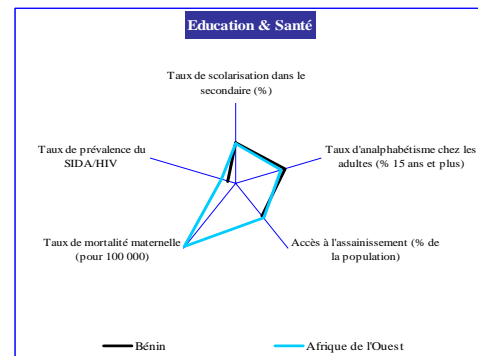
Education & Santé

Taux de scolarisation dans le secondaire (%)

Taux de prévalence du SIDA/HIV

Taux d'analphabétisme chez les adultes (% 15 ans et plus)

Taux de mortalité maternelle (pour 100 000)

Accès à l'assainissement (% de la population)

Bénin

Afrique de l'Ouest